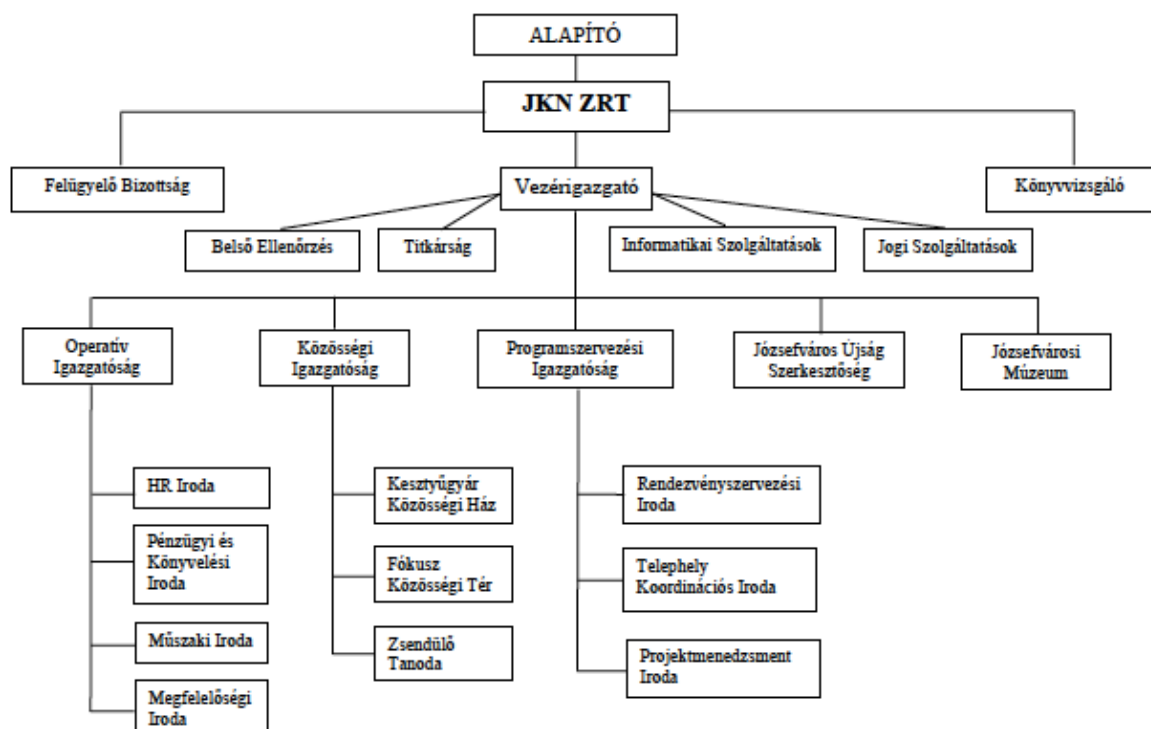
ALAPÍTÓ

JKN ZRT

Felügyelő Bizottság

Vezérigazgató

Könyvvizsgáló

Belső Ellenőrzés

Titkárság

Informatikai Szolgáltatások

Jogi Szolgáltatások

Operatív Igazgatóság

Közösségi Igazgatóság

Programszervezési Igazgatóság

Józsefváros Újság Szerkesztőség

Józsefvárosi Múzeum

HR Iroda

Pénzügyi és Könyvelési Iroda

Műszaki Iroda

Megfelelőségi Iroda

Kesztyűgyár Közösségi Ház

Fókusz Közösségi Tér

Zsendülő Tanoda

Rendezvényszervezési Iroda

Telephely Koordinációs Iroda

Projektmenedzsment Iroda